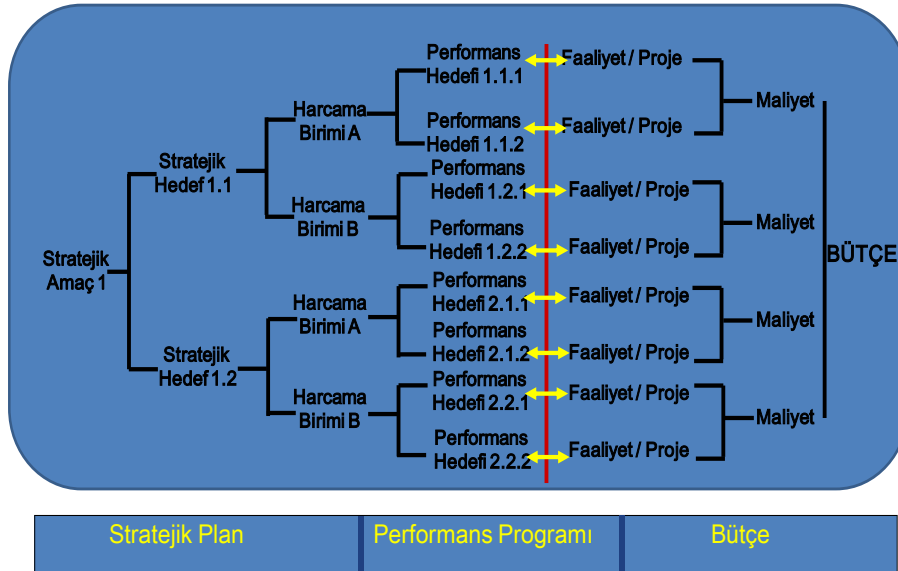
Stratejik Amaç 1

Stratejik Hedef 1.1

Harcama Birimi A

Performans Hedefi 1.1.1

Faaliyet / Proje

Performans Hedefi 1.1.2

Faaliyet / Proje

Maliyet

Harcama Birimi B

Performans Hedefi 1.2.1

Faaliyet / Proje

Performans Hedefi 1.2.2

Faaliyet / Proje

Maliyet

Stratejik Hedef 1.2

Harcama Birimi A

Performans Hedefi 2.1.1

Faaliyet / Proje

Performans Hedefi 2.1.2

Faaliyet / Proje

Maliyet

Harcama Birimi B

Performans Hedefi 2.2.1

Faaliyet / Proje

Performans Hedefi 2.2.2

Faaliyet / Proje

Maliyet

BÜTÇE

| Stratejik Plan | Performans Programı | Bütçe |
|---|---|---|